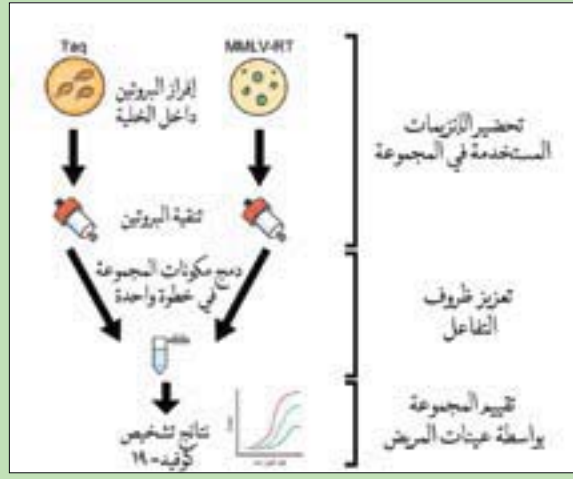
Taq

MMLV-RT

إفراز البروتين داخل الخلية

تنقية البروتين

دمج مكونات المجموعة في خطوة واحدة

نتائج تشخيص كوفيد-١٩

تحضير الانزيمات المستخدمة في المجموعة

تعزيز ظروف التفاعل

تقييم المجموعة بواسطة عينات المريض